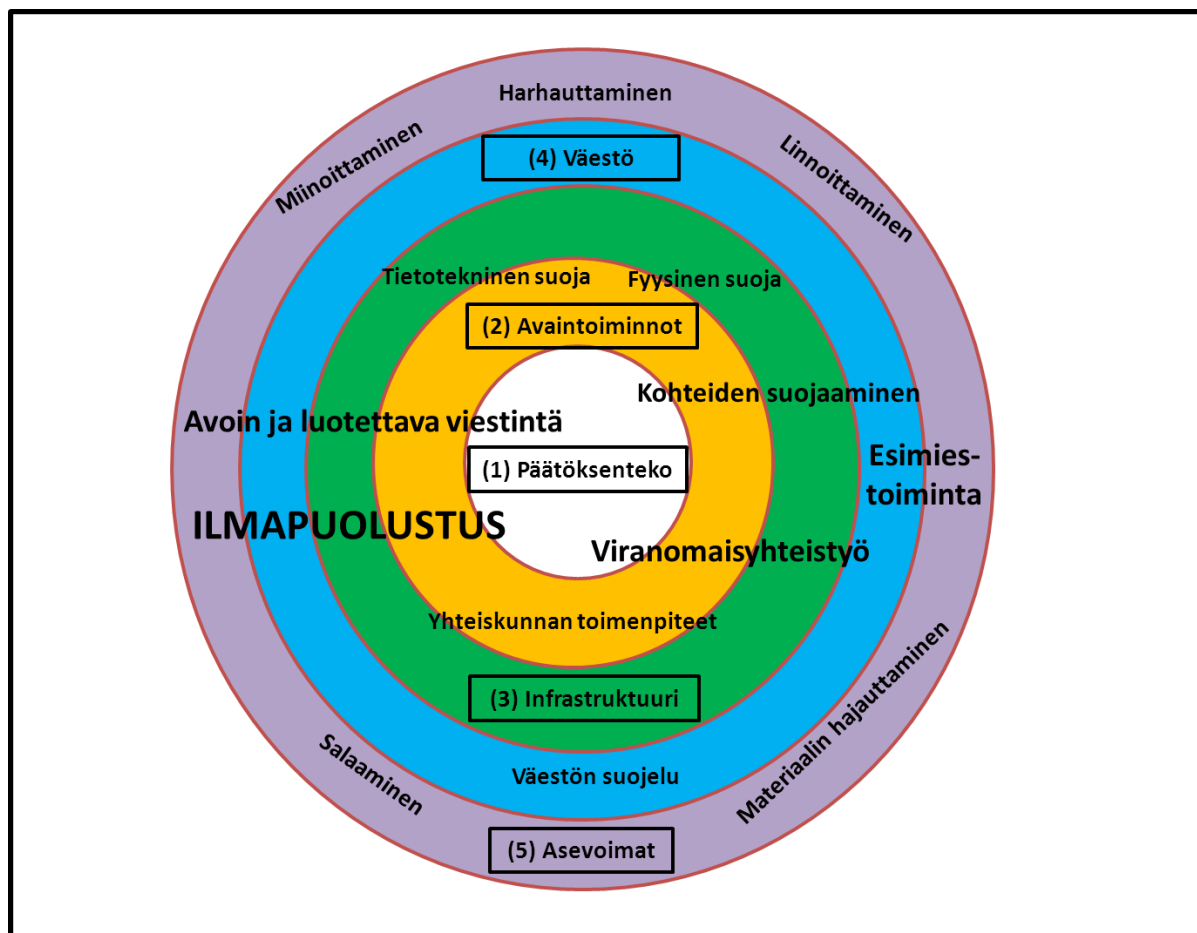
Harhauttaminen

Miinoittaminen

Linnoittaminen

(4) Väestö

Tietotekninen suoja

Fyysinen suoja

(2) Avaintoiminnot

Kohteiden suojaaminen

Avoin ja luotettava viestintä

(1) Päätöksenteko

Esimies-toiminta

ILMAPUOLUSTUS

Viranomaisyhteistyö

Yhteiskunnan toimenpiteet

(3) Infrastruktuuri

Väestön suojelu

Salaaminen

Materiaalin hajauttaminen

(5) Asevoimat